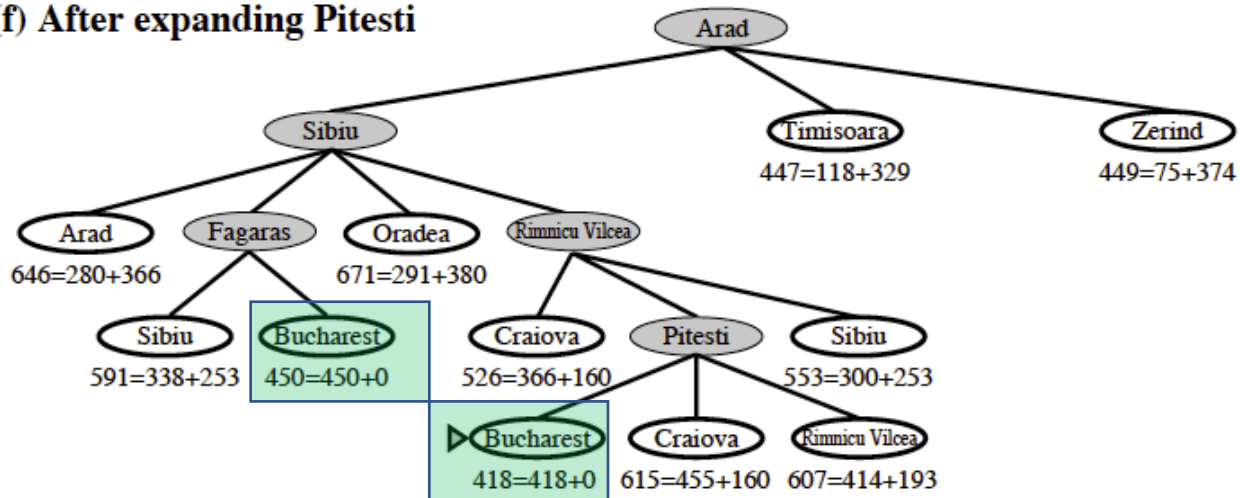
f) After expanding Pitesti

Arad

Sibiu

Timisoara
447=118+329

Zerind
449=75+374

Arad
646=280+366

Fagaras

Oradea
671=291+380

Rimnicu Vilcea

Sibiu
591=338+253

Bucharest
450=450+0

Craiova
526=366+160

Pitesti

Sibiu
553=300+253

Bucharest
418=418+0

Craiova
615=455+160

Rimnicu Vilcea
607=414+193